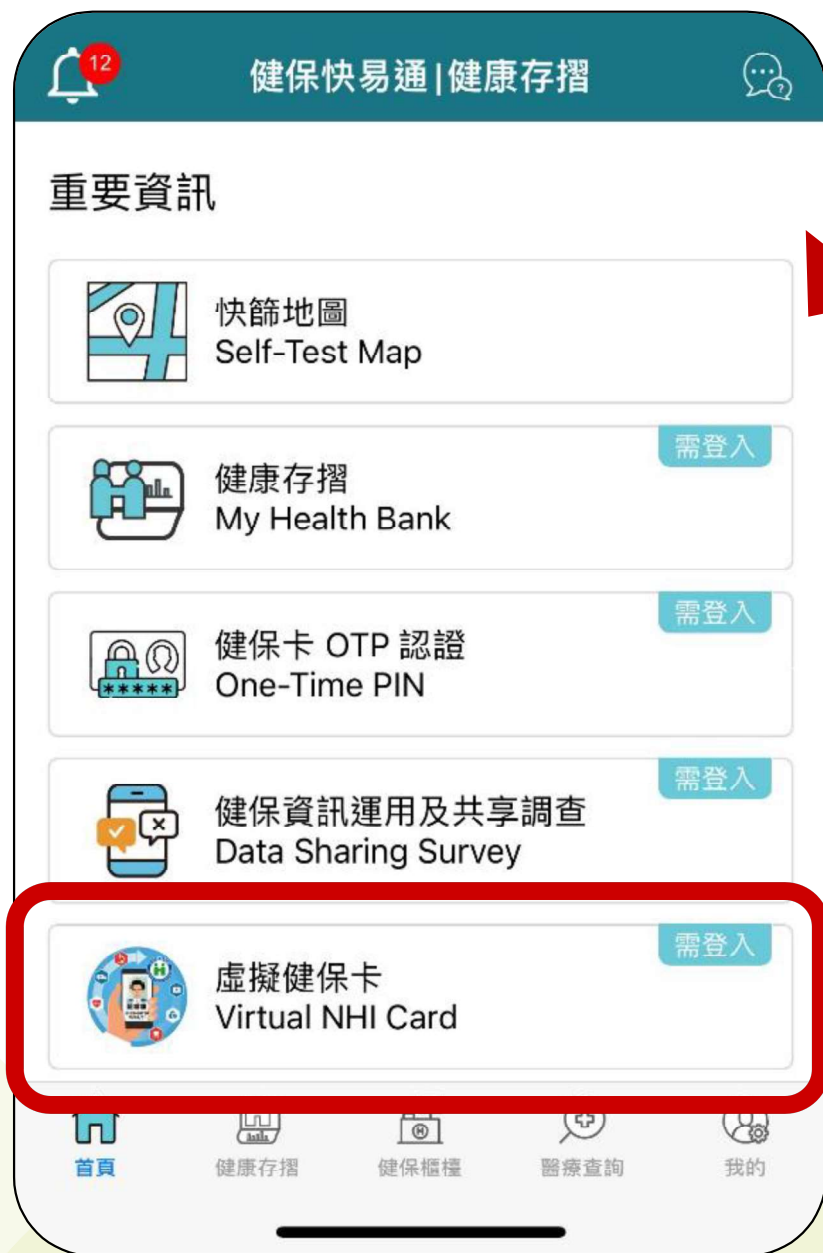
12

健保快易通|健康存摺

重要資訊

快篩地圖
Self-Test Map

需登入
健康存摺
My Health Bank

需登入
健保卡 OTP 認證
One-Time PIN

需登入
健保資訊運用及共享調查
Data Sharing Survey

需登入
虛擬健保卡
Virtual NHI Card

首頁 健康存摺 健保櫃檯 醫療查詢 我的